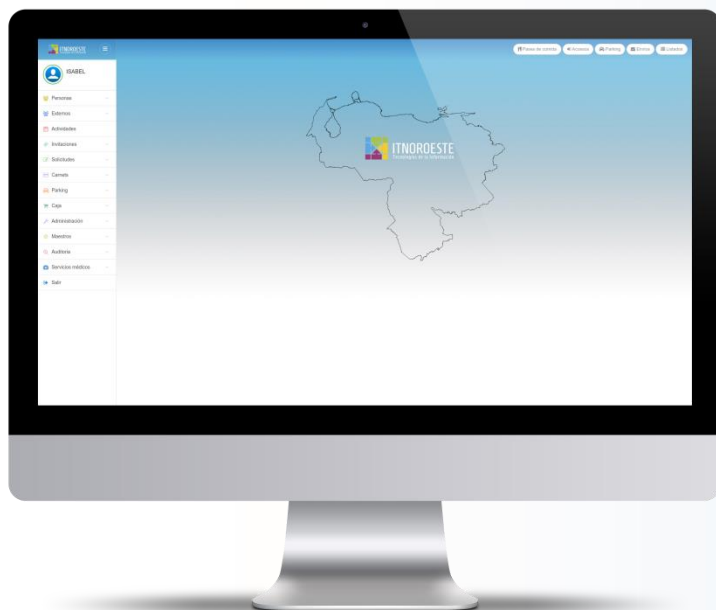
ITNOROESTE

ISABEL

Personas
Externos
Actividades
Invitaciones
Solicitudes
Carnets
Parking
Caja
Administración
Maestros
Auditoria
Servicios médicos
Salir

Pases de comida
Accesos
Parking
Eventos
Listados

ITNOROESTE
Tecnologías de la Información